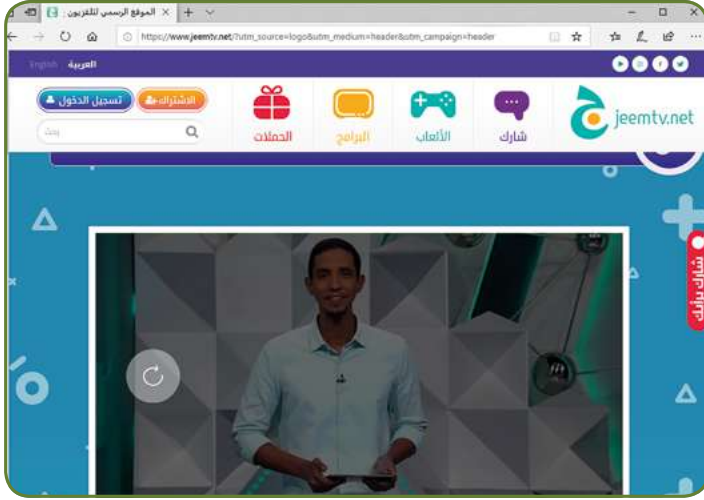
الموقع الرسمي للتلفزيون

https://www.jeemtv.net/?utm_source=logo&utm_medium=header&utm_campaign=header

English العربية

تسجيل الدخول الاشتراك

بحث

الحملات البرامج الألعاب شارك jeemtv.net

شارك برأيك